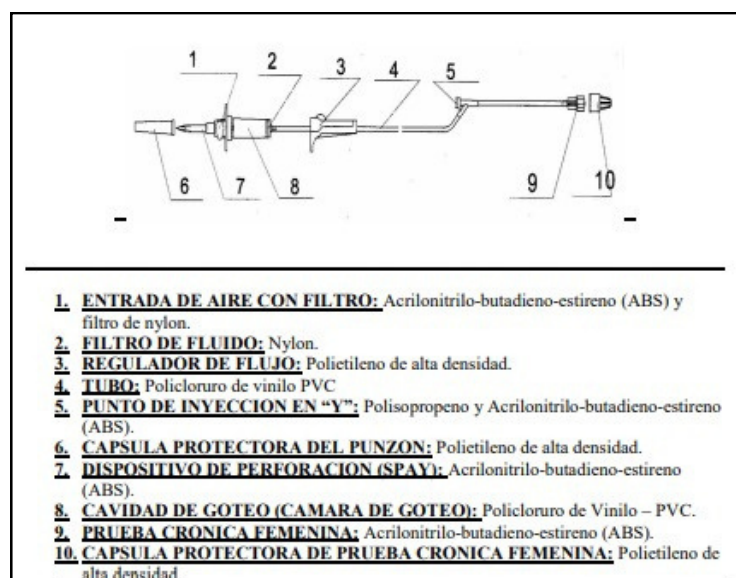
1 2 3 4 5

6 7 8 9 10

1. ENTRADA DE AIRE CON FILTRO: Acrilonitrilo-butadieno-estireno (ABS) y filtro de nylon.
2. FILTRO DE FLUIDO: Nylon.
3. REGULADOR DE FLUJO: Polietileno de alta densidad.
4. TUBO: Policloruro de vinilo PVC
5. PUNTO DE INYECCION EN "Y": Polisopropeno y Acrilonitrilo-butadieno-estireno (ABS).
6. CAPSULA PROTECTORA DEL PUNZON: Polietileno de alta densidad.
7. DISPOSITIVO DE PERFORACION (SPAY): Acrilonitrilo-butadieno-estireno (ABS).
8. CAVIDAD DE GOTEO (CAMARA DE GOTEO): Policloruro de Vinilo – PVC.
9. PRUEBA CRONICA FEMENINA: Acrilonitrilo-butadieno-estireno (ABS).
10. CAPSULA PROTECTORA DE PRUEBA CRONICA FEMENINA: Polietileno de alta densidad